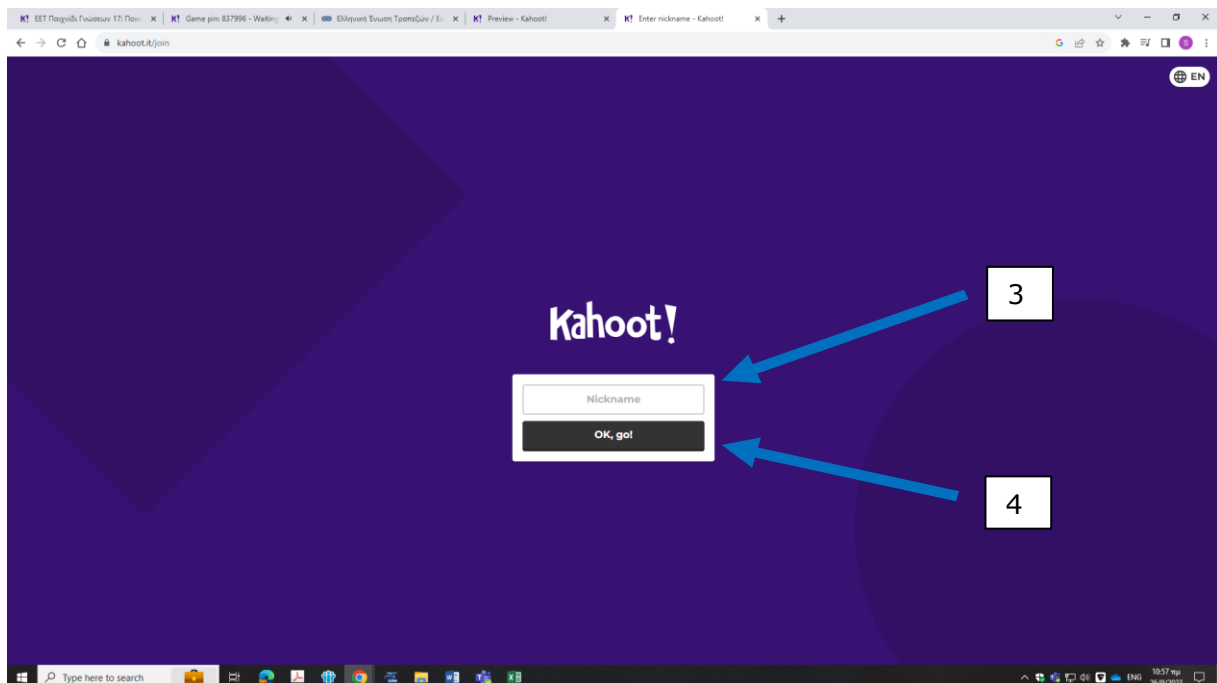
K! ΕΕΤ Παιχνίδι Γνώσεων 17: Ποια ×
K! Game pin: 837996 - Waiting ×
Ελληνική Ένωση Τραπεζών / Ευ ×
K! Preview - Kahoot! ×
K! Enter nickname - Kahoot! ×
+

kahoot.it/join

EN

Kahoot!

Nickname

OK, go!

3

4

Type here to search

ENG 10:57 πμ